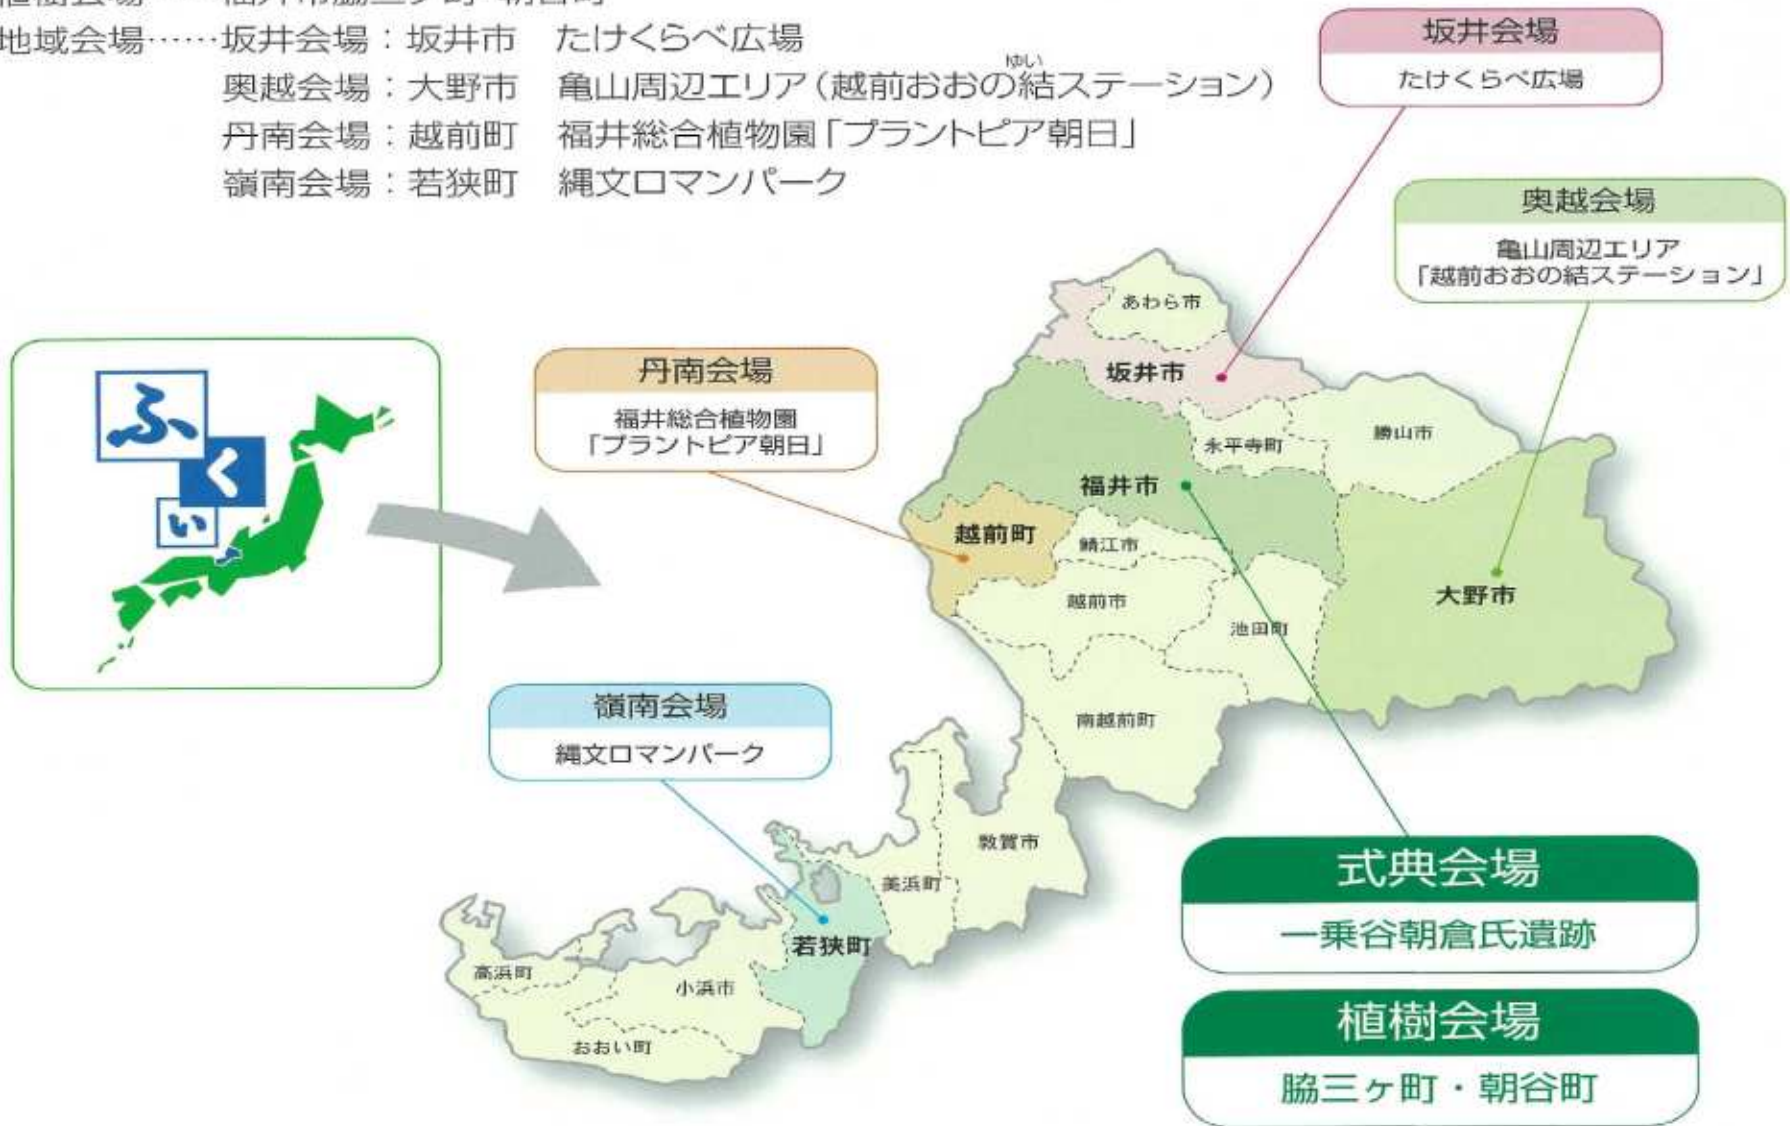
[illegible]
地域会場……坂井会場：坂井市　たけくらべ広場
奥越会場：大野市　亀山周辺エリア（越前おおの結ステーション）
丹南会場：越前町　福井総合植物園「プラントピア朝日」
嶺南会場：若狭町　縄文ロマンパーク

坂井会場
たけくらべ広場

奥越会場
亀山周辺エリア
「越前おおの結ステーション」

ふくい

丹南会場
福井総合植物園
「プラントピア朝日」

あわら市
坂井市
永平寺町
勝山市
福井市
越前町
鯖江市
大野市
越前市
池田町
南越前町

嶺南会場
縄文ロマンパーク

敦賀市
美浜町
若狭町
高浜町
小浜市
おおい町

式典会場
一乗谷朝倉氏遺跡

植樹会場
脇三ヶ町・朝谷町